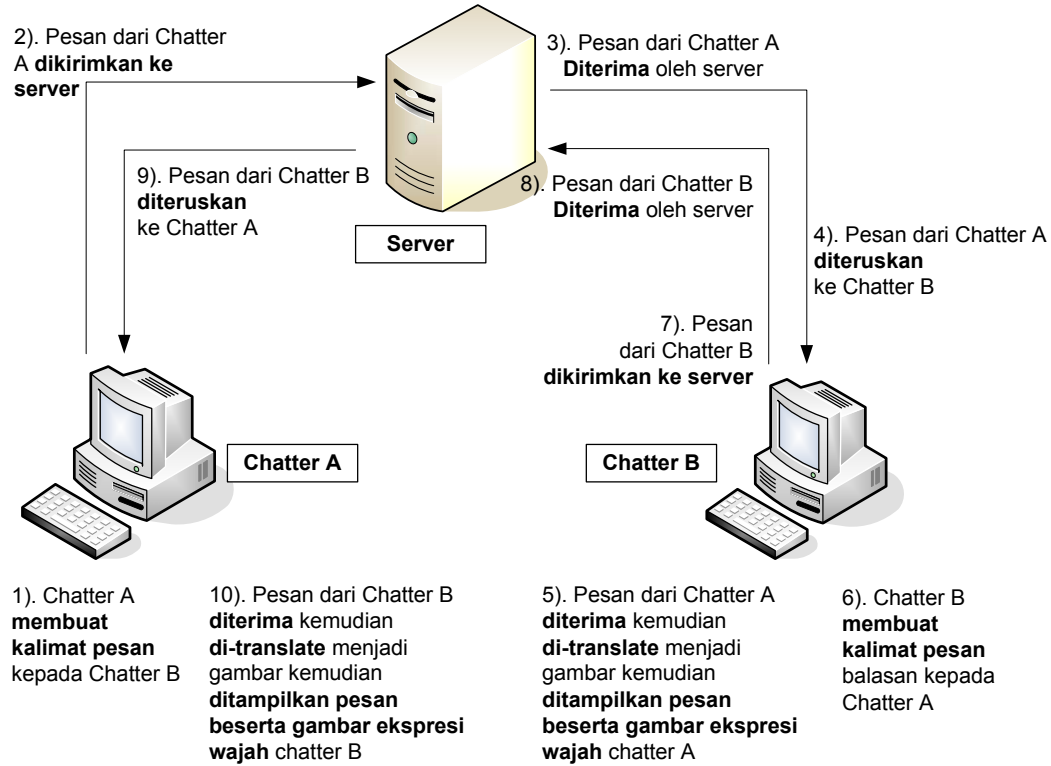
2). Pesan dari Chatter A dikirimkan ke server

3). Pesan dari Chatter A Diterima oleh server

9). Pesan dari Chatter B diteruskan ke Chatter A

8). Pesan dari Chatter B Diterima oleh server

Server

4). Pesan dari Chatter A diteruskan ke Chatter B

7). Pesan dari Chatter B dikirimkan ke server

Chatter A

Chatter B

1). Chatter A membuat kalimat pesan kepada Chatter B

10). Pesan dari Chatter B diterima kemudian di-translate menjadi gambar kemudian ditampilkan pesan beserta gambar ekspresi wajah chatter B

5). Pesan dari Chatter A diterima kemudian di-translate menjadi gambar kemudian ditampilkan pesan beserta gambar ekspresi wajah chatter A

6). Chatter B membuat kalimat pesan balasan kepada Chatter A